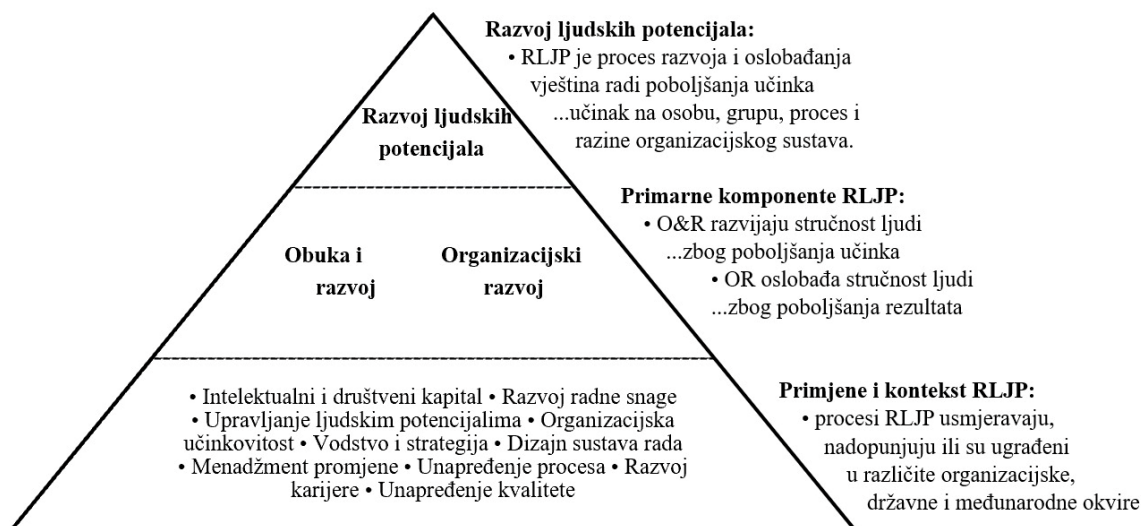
Razvoj ljudskih potencijala:
• RLJP je proces razvoja i oslobađanja vještina radi poboljšanja učinka
...učinak na osobu, grupu, proces i razine organizacijskog sustava.

Razvoj ljudskih potencijala

Primarne komponente RLJP:
• O&R razvijaju stručnost ljudi
...zbog poboljšanja učinka
• OR oslobađa stručnost ljudi
...zbog poboljšanja rezultata

Obuka i razvoj

Organizacijski razvoj

• Intelektualni i društveni kapital • Razvoj radne snage • Upravljanje ljudskim potencijalima • Organizacijska učinkovitost • Vodstvo i strategija • Dizajn sustava rada • Menadžment promjene • Unapređenje procesa • Razvoj karijere • Unapređenje kvalitete

Primjene i kontekst RLJP:
• procesi RLJP usmjeravaju, nadopunjuju ili su ugrađeni u različite organizacijske, državne i međunarodne okvire